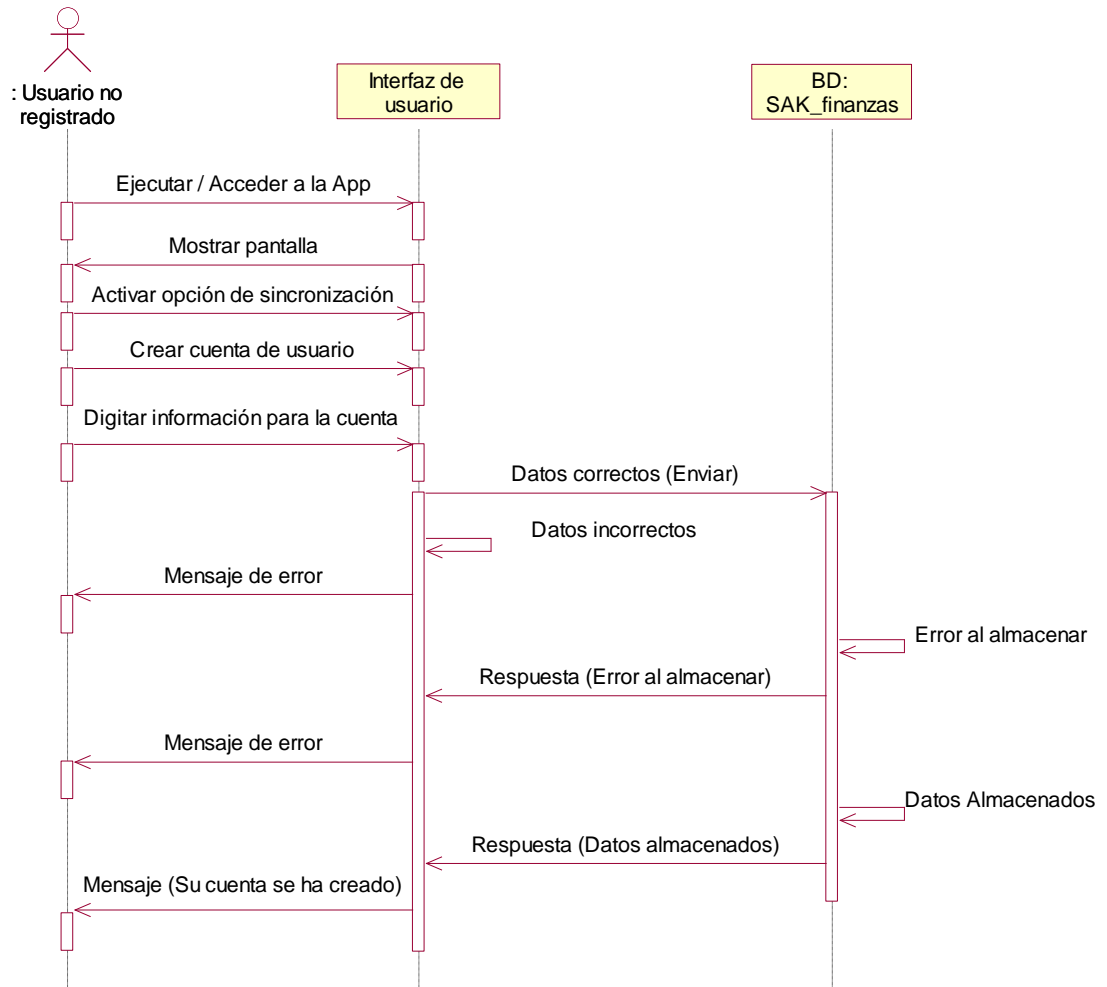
: Usuario no registrado

Interfaz de usuario

BD: SAK_finanzas

Ejecutar / Acceder a la App

Mostrar pantalla

Activar opción de sincronización

Crear cuenta de usuario

Digitar información para la cuenta

Datos correctos (Enviar)

Datos incorrectos

Mensaje de error

Error al almacenar

Respuesta (Error al almacenar)

Mensaje de error

Datos Almacenados

Respuesta (Datos almacenados)

Mensaje (Su cuenta se ha creado)